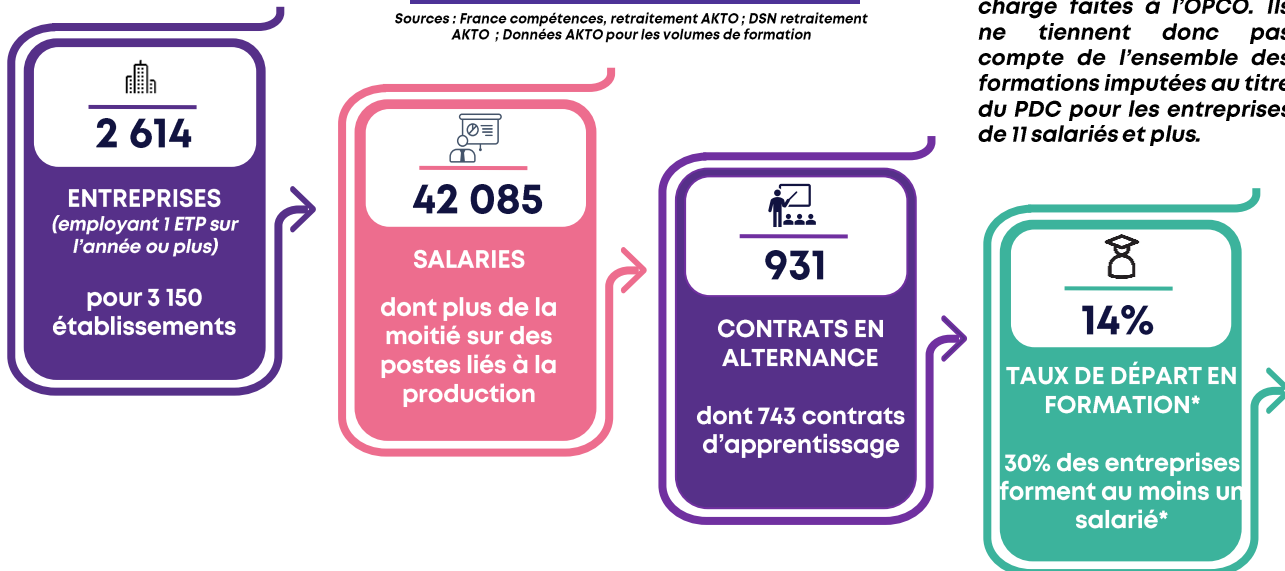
Sources : France compétences, retraitement AKTO ; DSN retraitement AKTO ; Données AKTO pour les volumes de formation

charge faites à l'OPCO. Ils ne tiennent donc pas compte de l'ensemble des formations imputées au titre du PDC pour les entreprises de 11 salariés et plus.

2 614

ENTREPRISES
(employant 1 ETP sur l'année ou plus)

pour 3 150 établissements

42 085

SALARIES

dont plus de la moitié sur des postes liés à la production

931

CONTRATS EN ALTERNANCE

dont 743 contrats d'apprentissage

14%

TAUX DE DÉPART EN FORMATION*

30% des entreprises forment au moins un salarié*